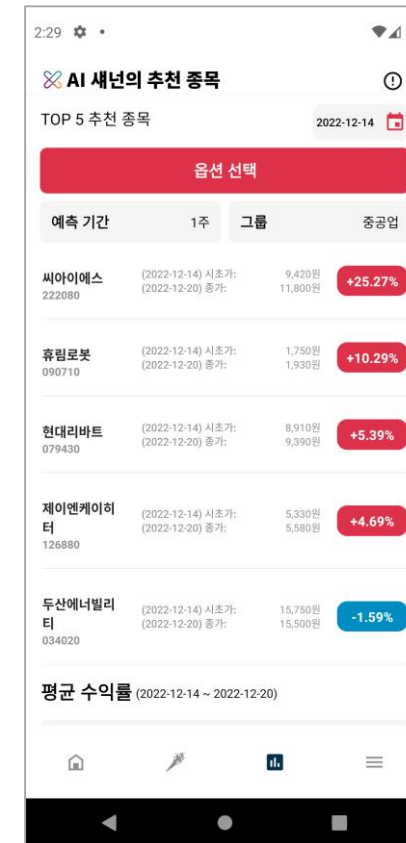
2:29

AI 섀넌의 추천 종목

TOP 5 추천 종목

2022-12-14

옵션 선택

| 예측 기간 | 1주 | 그룹 | 중공업 |
|---|---|---|---|

| 종목 | 가격 기준 | 가격 | 수익률 |
|---|---|---|---|
| 씨아이에스 222080 | (2022-12-14) 시초가: (2022-12-20) 종가: | 9,420원 11,800원 | +25.27% |
| 휴림로봇 090710 | (2022-12-14) 시초가: (2022-12-20) 종가: | 1,750원 1,930원 | +10.29% |
| 현대리바트 079430 | (2022-12-14) 시초가: (2022-12-20) 종가: | 8,910원 9,390원 | +5.39% |
| 제이엔케이히터 126880 | (2022-12-14) 시초가: (2022-12-20) 종가: | 5,330원 5,580원 | +4.69% |
| 두산에너빌리티 034020 | (2022-12-14) 시초가: (2022-12-20) 종가: | 15,750원 15,500원 | -1.59% |

평균 수익률 (2022-12-14 ~ 2022-12-20)